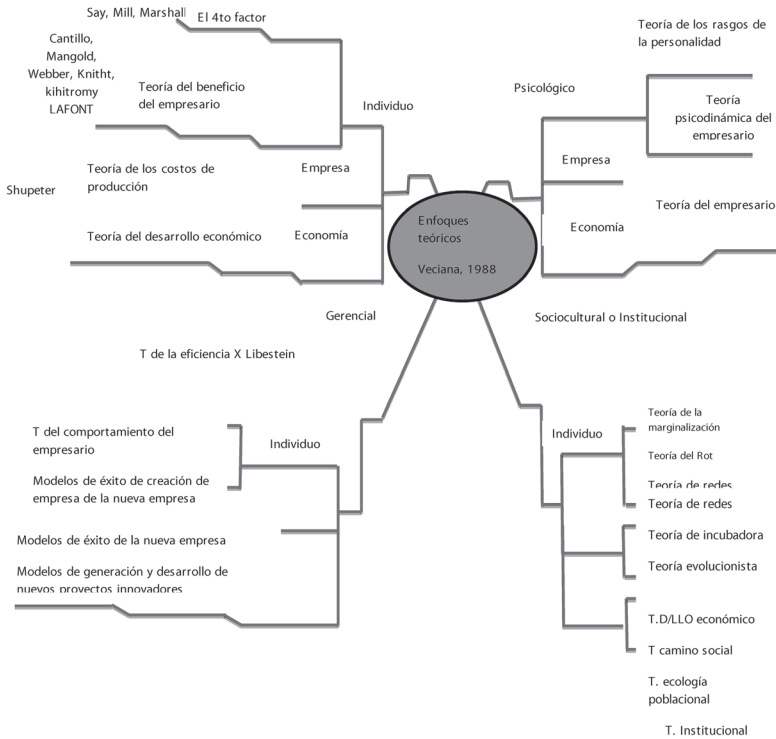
Say, Mill, Marshall

El 4to factor

Cantillo, Mangold, Webber, Knitht, kihitromy LAFONT

Teoría del beneficio del empresario

Individuo

Teoría de los costos de producción

Empresa

Shupeter

Teoría del desarrollo económico

Economía

Enfoques teóricos

Veciana, 1988

Teoría de los rasgos de la personalidad

Psicológico

Teoría psicodinámica del empresario

Empresa

Teoría del empresario

Economía

Gerencial

Sociocultural o Institucional

T de la eficiencia X Libestein

T del comportamiento del empresario

Individuo

Modelos de éxito de creación de empresa de la nueva empresa

Modelos de éxito de la nueva empresa

Modelos de generación y desarrollo de nuevos proyectos innovadores

Individuo

Teoría de la marginalización

Teoría del Rot

Teoría de redes

Teoría de redes

Teoría de incubadora

Teoría evolucionista

T.D/LLO económico

T camino social

T. ecología poblacional

T. Institucional